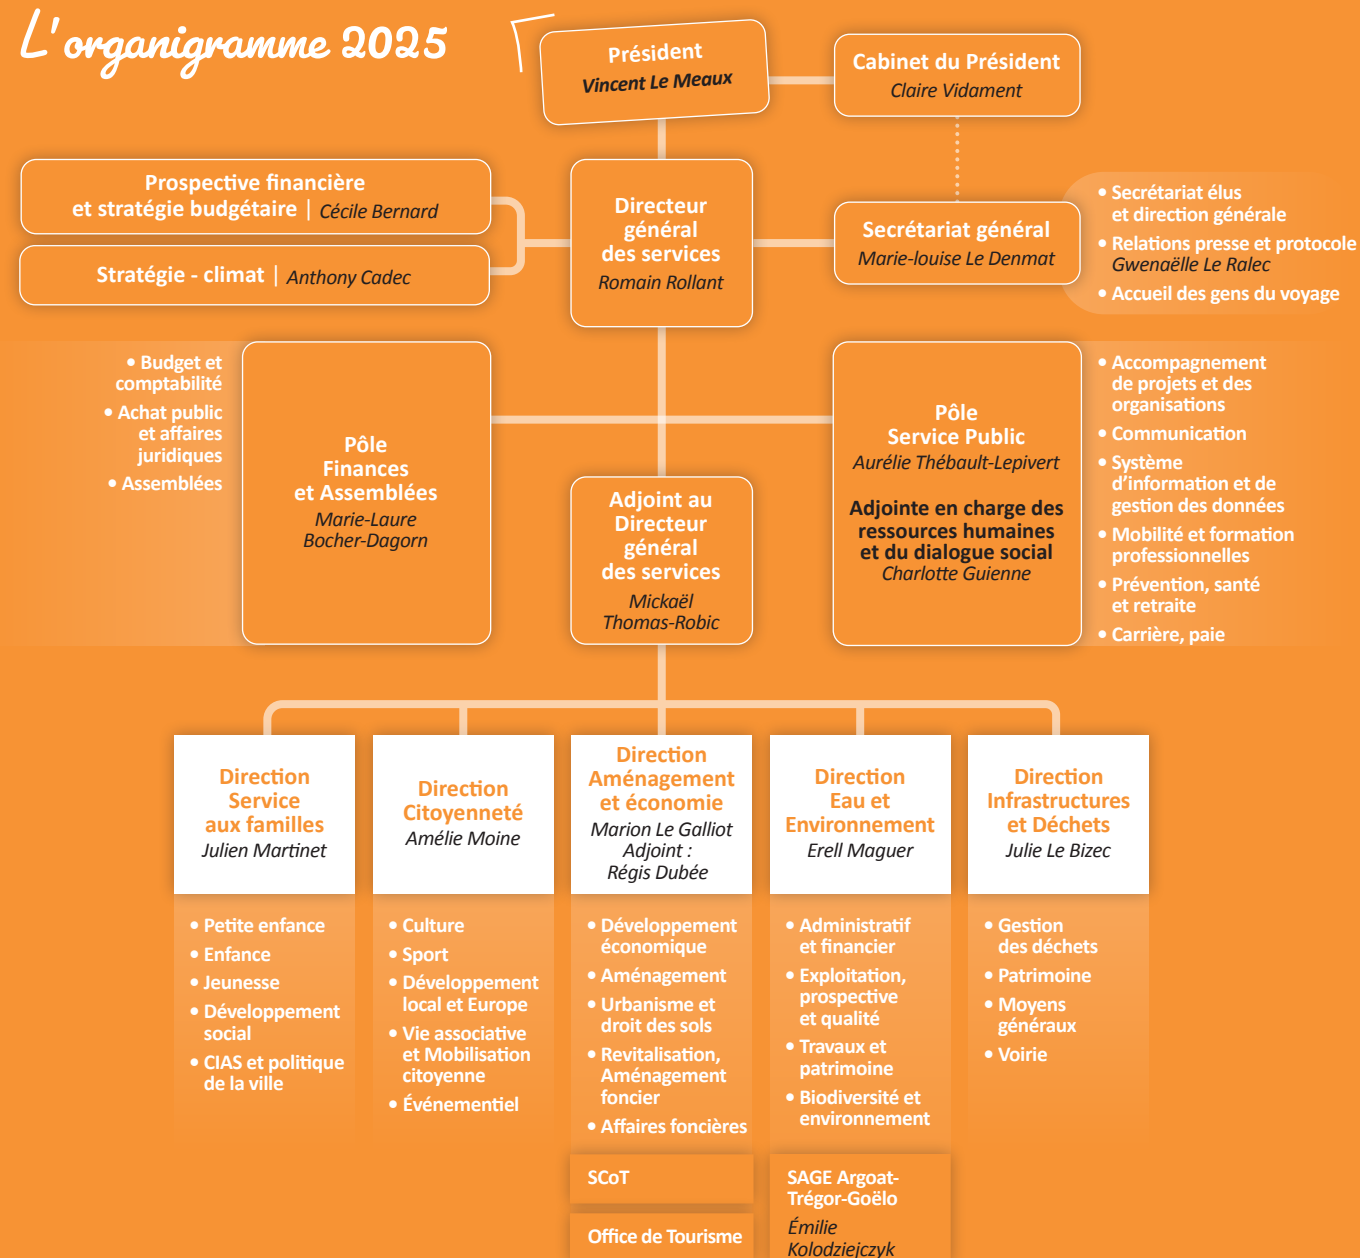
L'organigramme 2025

Président
Vincent Le Meaux

Cabinet du Président
Claire Vidament

Prospective financière et stratégie budgétaire | Cécile Bernard

Stratégie - climat | Anthony Cadec

Directeur général des services
Romain Rollant

Secrétariat général
Marie-louise Le Denmat

• Secrétariat élus et direction générale
• Relations presse et protocole Gwenaëlle Le Ralec
• Accueil des gens du voyage

• Budget et comptabilité
• Achat public et affaires juridiques
• Assemblées

Pôle Finances et Assemblées
Marie-Laure Bocher-Dagorn

Adjoint au Directeur général des services
Mickaël Thomas-Robic

Pôle Service Public
Aurélie Thébault-Lepivert

Adjointe en charge des ressources humaines et du dialogue social
Charlotte Guienne

• Accompagnement de projets et des organisations
• Communication
• Système d'information et de gestion des données
• Mobilité et formation professionnelles
• Prévention, santé et retraite
• Carrière, paie

Direction Service aux familles
Julien Martinet

• Petite enfance
• Enfance
• Jeunesse
• Développement social
• CIAS et politique de la ville

Direction Citoyenneté
Amélie Moine

• Culture
• Sport
• Développement local et Europe
• Vie associative et Mobilisation citoyenne
• Événementiel

Direction Aménagement et économie
Marion Le Galliot
Adjoint :
Régis Dubée

• Développement économique
• Aménagement
• Urbanisme et droit des sols
• Revitalisation, Aménagement foncier
• Affaires foncières

SCoT

Office de Tourisme

Direction Eau et Environnement
Erell Maguer

• Administratif et financier
• Exploitation, prospective et qualité
• Travaux et patrimoine
• Biodiversité et environnement

SAGE Argoat-Trégor-Goëlo
Émilie Kolodziejczyk

Direction Infrastructures et Déchets
Julie Le Bizec

• Gestion des déchets
• Patrimoine
• Moyens généraux
• Voirie